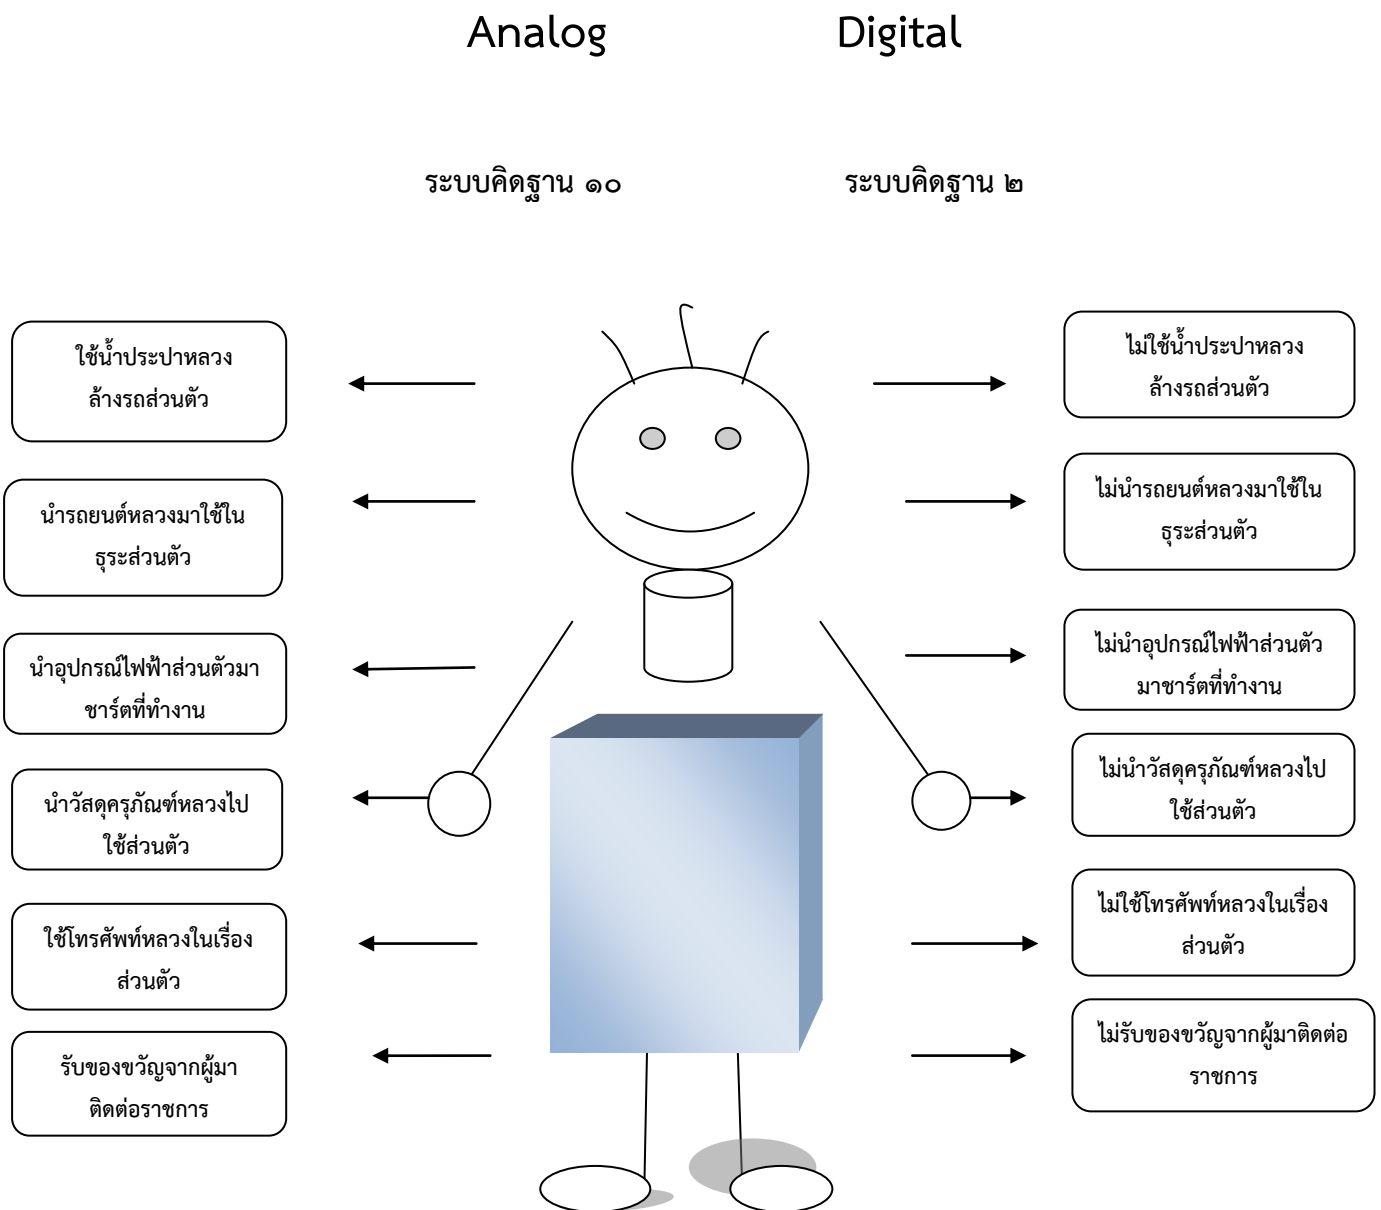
Analog

Digital

ระบบคิดฐาน ๑๐

ระบบคิดฐาน ๒

ใช้น้ำประปาหลวงล้างรถส่วนตัว

นำรถยนต์หลวงมาใช้ในธุระส่วนตัว

นำอุปกรณ์ไฟฟ้าส่วนตัวมาชาร์ตที่ทำงาน

นำวัสดุครุภัณฑ์หลวงไปใช้ส่วนตัว

ใช้โทรศัพท์หลวงในเรื่องส่วนตัว

รับของขวัญจากผู้มาติดต่อราชการ

ไม่ใช้น้ำประปาหลวงล้างรถส่วนตัว

ไม่นำรถยนต์หลวงมาใช้ในธุระส่วนตัว

ไม่นำอุปกรณ์ไฟฟ้าส่วนตัวมาชาร์ตที่ทำงาน

ไม่นำวัสดุครุภัณฑ์หลวงไปใช้ส่วนตัว

ไม่ใช้โทรศัพท์หลวงในเรื่องส่วนตัว

ไม่รับของขวัญจากผู้มาติดต่อราชการ